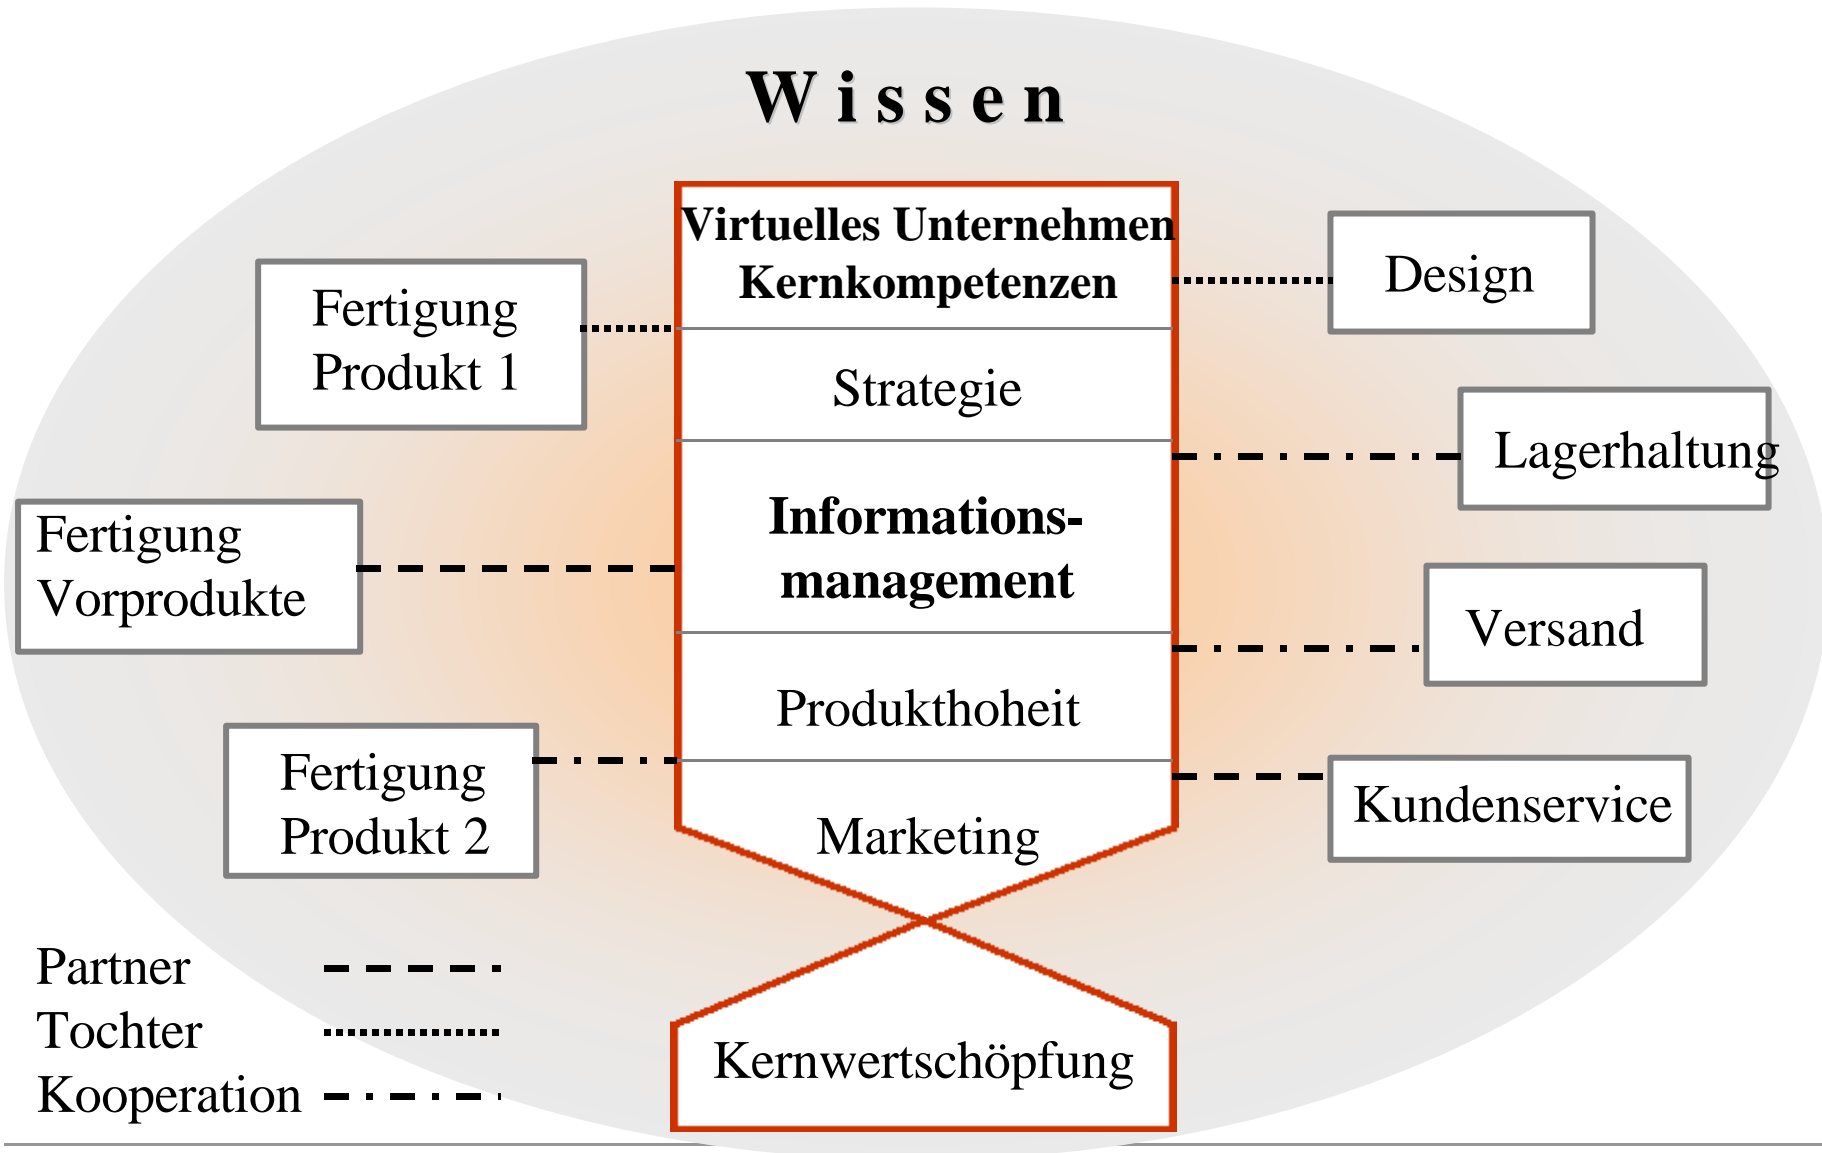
Wissen

Virtuelles Unternehmen
Kernkompetenzen

Strategie

Informations-
management

Produkthoheit

Marketing

Kernwertschöpfung

Fertigung
Produkt 1

Fertigung
Vorprodukte

Fertigung
Produkt 2

Design

Lagerhaltung

Versand

Kundenservice

Partner
Tochter
Kooperation